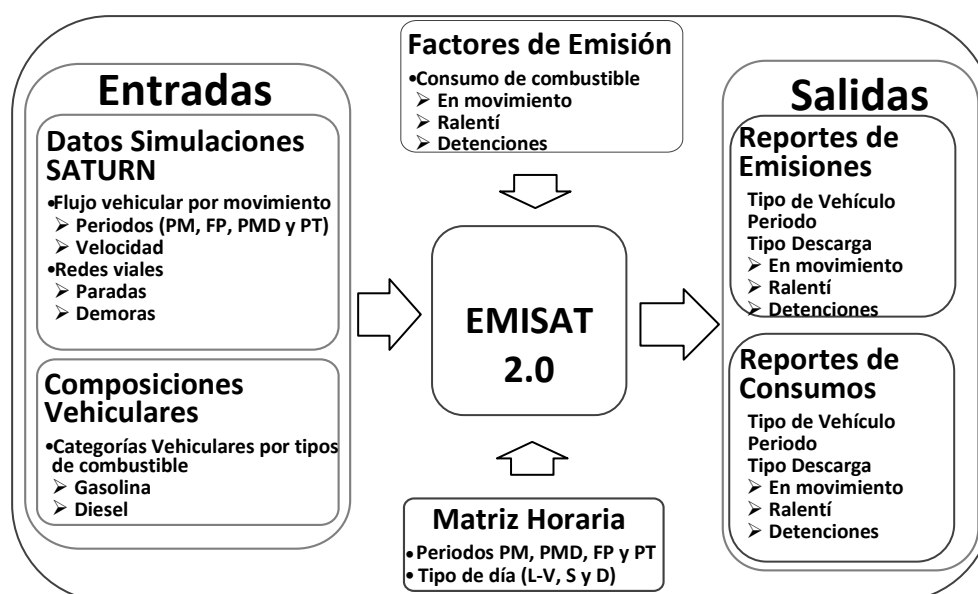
Entradas

Datos Simulaciones SATURN

•Flujo vehicular por movimiento
➢ Periodos (PM, FP, PMD y PT)
➢ Velocidad
•Redes viales
➢ Paradas
➢ Demoras

Composiciones Vehiculares

•Categorías Vehiculares por tipos de combustible
➢ Gasolina
➢ Diesel

Factores de Emisión

•Consumo de combustible
➢ En movimiento
➢ Ralentí
➢ Detenciones

EMISAT 2.0

Matriz Horaria

•Periodos PM, PMD, FP y PT
•Tipo de día (L-V, S y D)

Salidas

Reportes de Emisiones

Tipo de Vehículo
Periodo
Tipo Descarga
➢ En movimiento
➢ Ralentí
➢ Detenciones

Reportes de Consumos

Tipo de Vehículo
Periodo
Tipo Descarga
➢ En movimiento
➢ Ralentí
➢ Detenciones